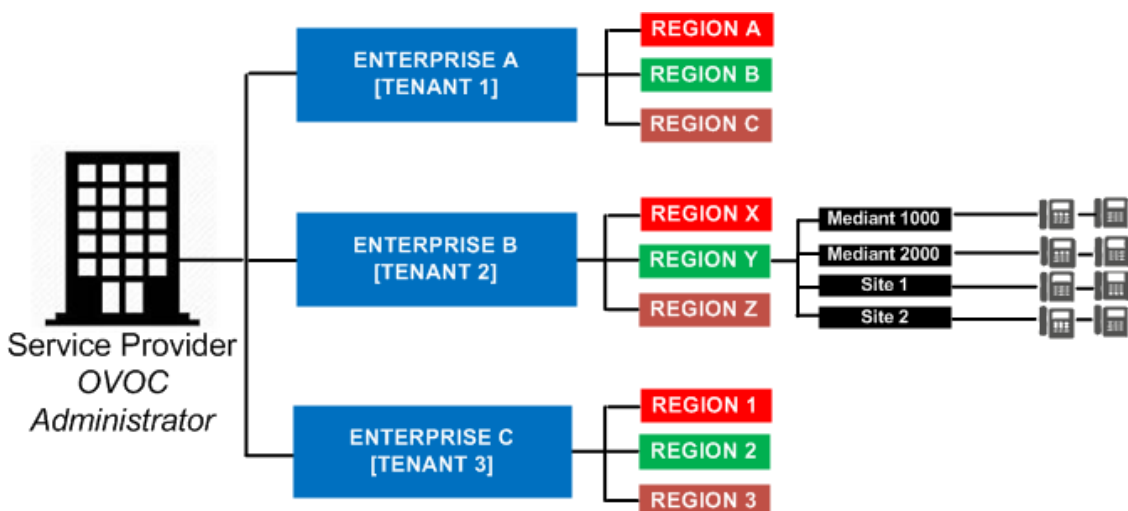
Service Provider
OVOC
Administrator

ENTERPRISE A
[TENANT 1]

REGION A
REGION B
REGION C

ENTERPRISE B
[TENANT 2]

REGION X
REGION Y
REGION Z

Mediant 1000
Mediant 2000
Site 1
Site 2

ENTERPRISE C
[TENANT 3]

REGION 1
REGION 2
REGION 3